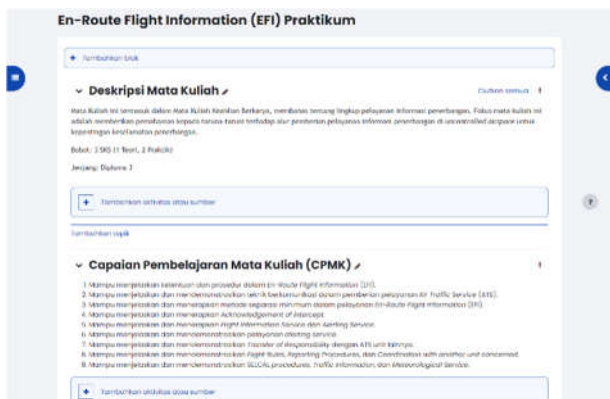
En-Route Flight Information (EFI) Praktikum

+ Tambahkan blok

Deskripsi Mata Kuliah

Ciutkan semua

Mata Kuliah ini termasuk dalam Mata Kuliah Keahlian Berkarya, membahas tentang lingkup pelayanan informasi penerbangan. Fokus mata kuliah ini adalah memberikan pemahaman kepada taruna-taruni terhadap alur pemberian pelayanan informasi penerbangan di uncontrolled airspace untuk kepentingan keselamatan penerbangan.

Bobot: 3 SKS (1 Teori, 2 Praktik)

Jenjang: Diploma 3

+ Tambahkan aktivitas atau sumber

Tambahkan topik

Capaian Pembelajaran Mata Kuliah (CPMK)

1. Mampu menjelaskan ketentuan dan prosedur dalam En-Route Flight Information (EFI).
2. Mampu menjelaskan dan mendemonstrasikan teknik berkomunikasi dalam pemberian pelayanan Air Traffic Service (ATS).
3. Mampu menjelaskan dan menerapkan metode separasi minimum dalam pelayanan En-Route Flight Information (EFI).
4. Mampu menjelaskan dan menerapkan Acknowledgement of Intercept.
5. Mampu menjelaskan dan menerapkan Flight Information Service dan Alerting Service.
6. Mampu menjelaskan dan mendemonstrasikan pelayanan alerting service.
7. Mampu menjelaskan dan mendemonstrasikan Transfer of Responsibility dengan ATS unit lainnya.
8. Mampu menjelaskan dan mendemonstrasikan Flight Rules, Reporting Procedures, dan Coordination with another unit concerned.
9. Mampu menjelaskan dan mendemonstrasikan SELCAL procedures, Traffic Information, dan Meteorological Service.

+ Tambahkan aktivitas atau sumber